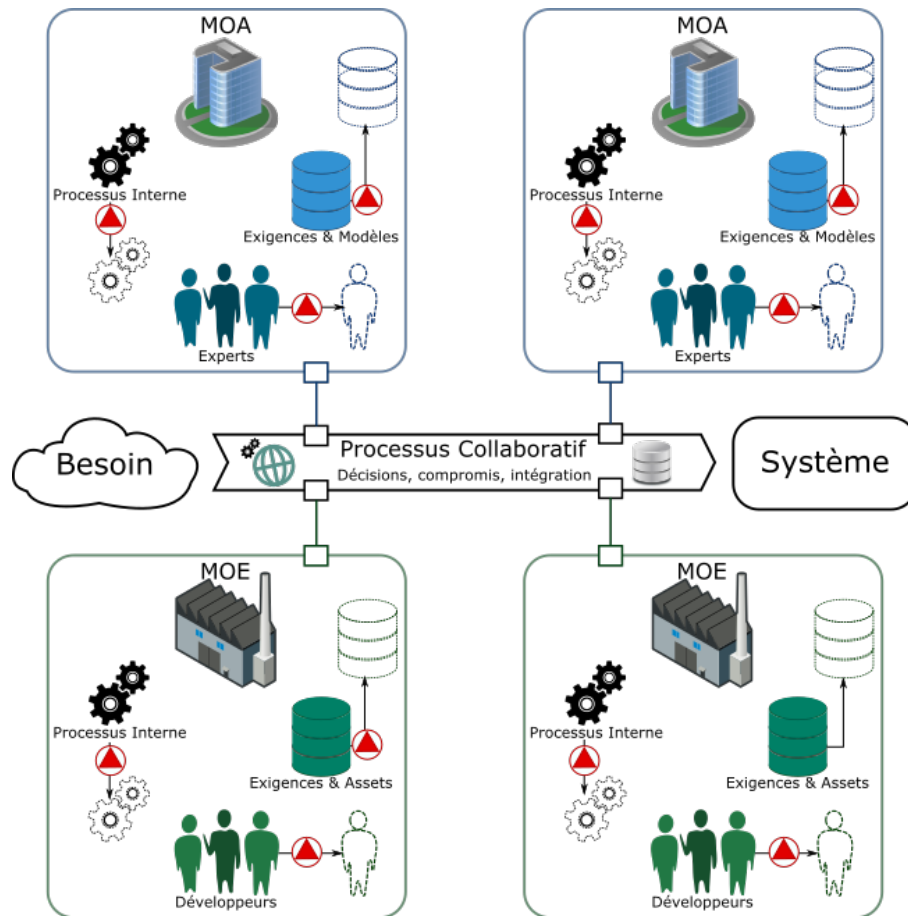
MOA

Processus Interne

Exigences & Modèles

Experts

MOA

Processus Interne

Exigences & Modèles

Experts

Besoin

Processus Collaboratif

Décisions, compromis, intégration

Système

MOE

Processus Interne

Exigences & Assets

Développeurs

MOE

Processus Interne

Exigences & Assets

Développeurs